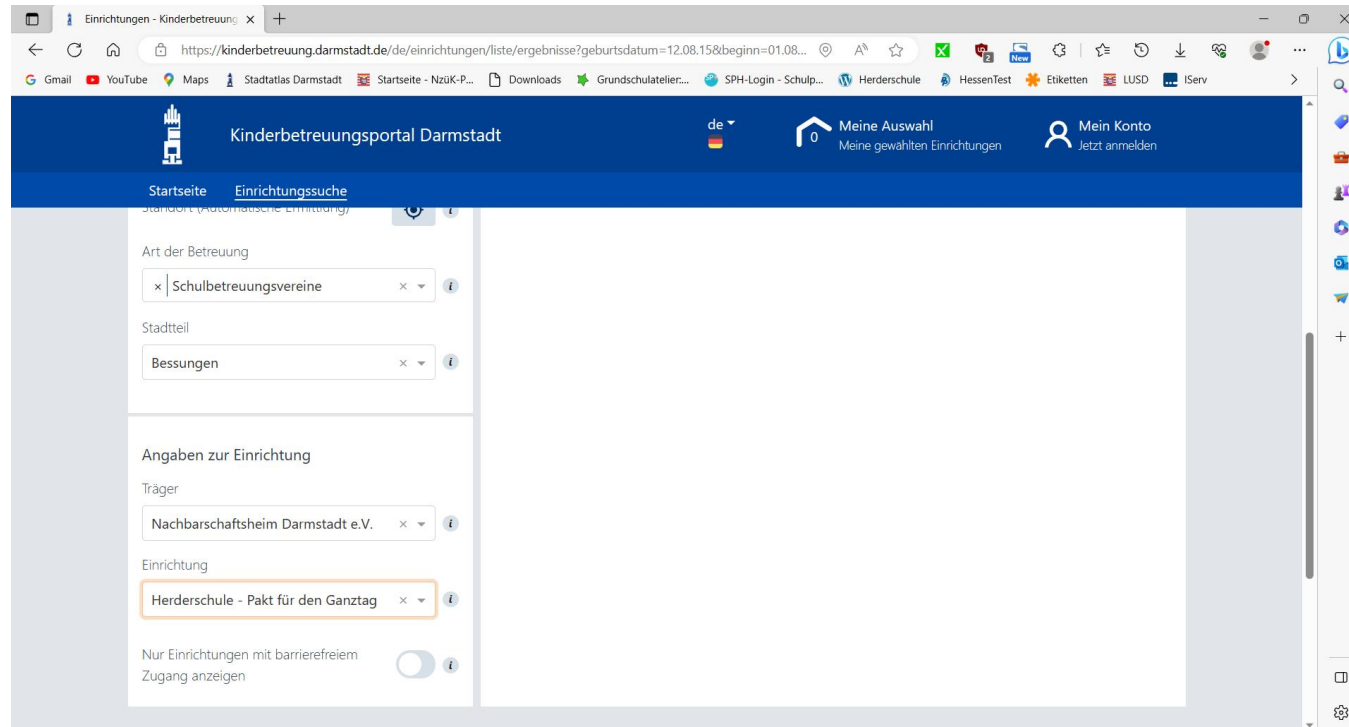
Einrichtungen - Kinderbetreuung ×

https://kinderbetreuung.darmstadt.de/de/einrichtungen/liste/ergebnisse?geburtsdatum=12.08.15&beginn=01.08...

New

Gmail YouTube Maps Stadtatlas Darmstadt Startseite - NzüK-P... Downloads Grundschulatelier:... SPH-Login - Schulp... Herderschule HessenTest Etiketten LUSD IServ

Kinderbetreuungsportal Darmstadt

de

0 Meine Auswahl
Meine gewählten Einrichtungen

Mein Konto
Jetzt anmelden

Startseite Einrichtungssuche

Standort (Automatische Ermittlung)

Art der Betreuung

× Schulbetreuungsvereine

Stadtteil

Bessungen

Angaben zur Einrichtung

Träger

Nachbarschaftsheim Darmstadt e.V.

Einrichtung

Herderschule - Pakt für den Ganztag

Nur Einrichtungen mit barrierefreiem Zugang anzeigen